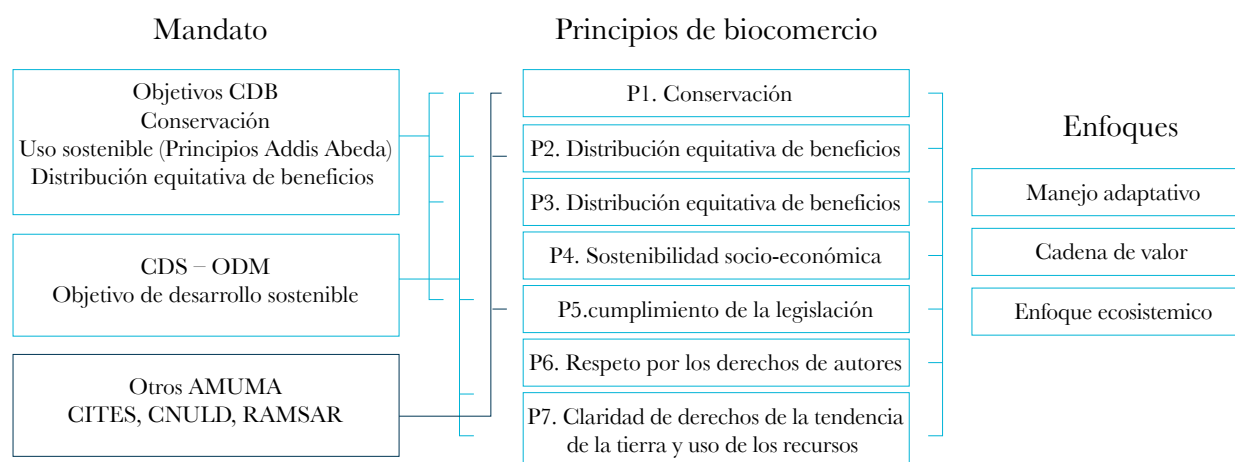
Mandato

Objetivos CDB
Conservación
Uso sostenible (Principios Addis Abeda)
Distribución equitativa de beneficios

CDS – ODM
Objetivo de desarrollo sostenible

Otros AMUMA
CITES, CNULD, RAMSAR

Principios de biocomercio

P1. Conservación

P2. Distribución equitativa de beneficios

P3. Distribución equitativa de beneficios

P4. Sostenibilidad socio-económica

P5.cumplimiento de la legislación

P6. Respeto por los derechos de autores

P7. Claridad de derechos de la tendencia de la tierra y uso de los recursos

Enfoques

Manejo adaptativo

Cadena de valor

Enfoque ecosistemico